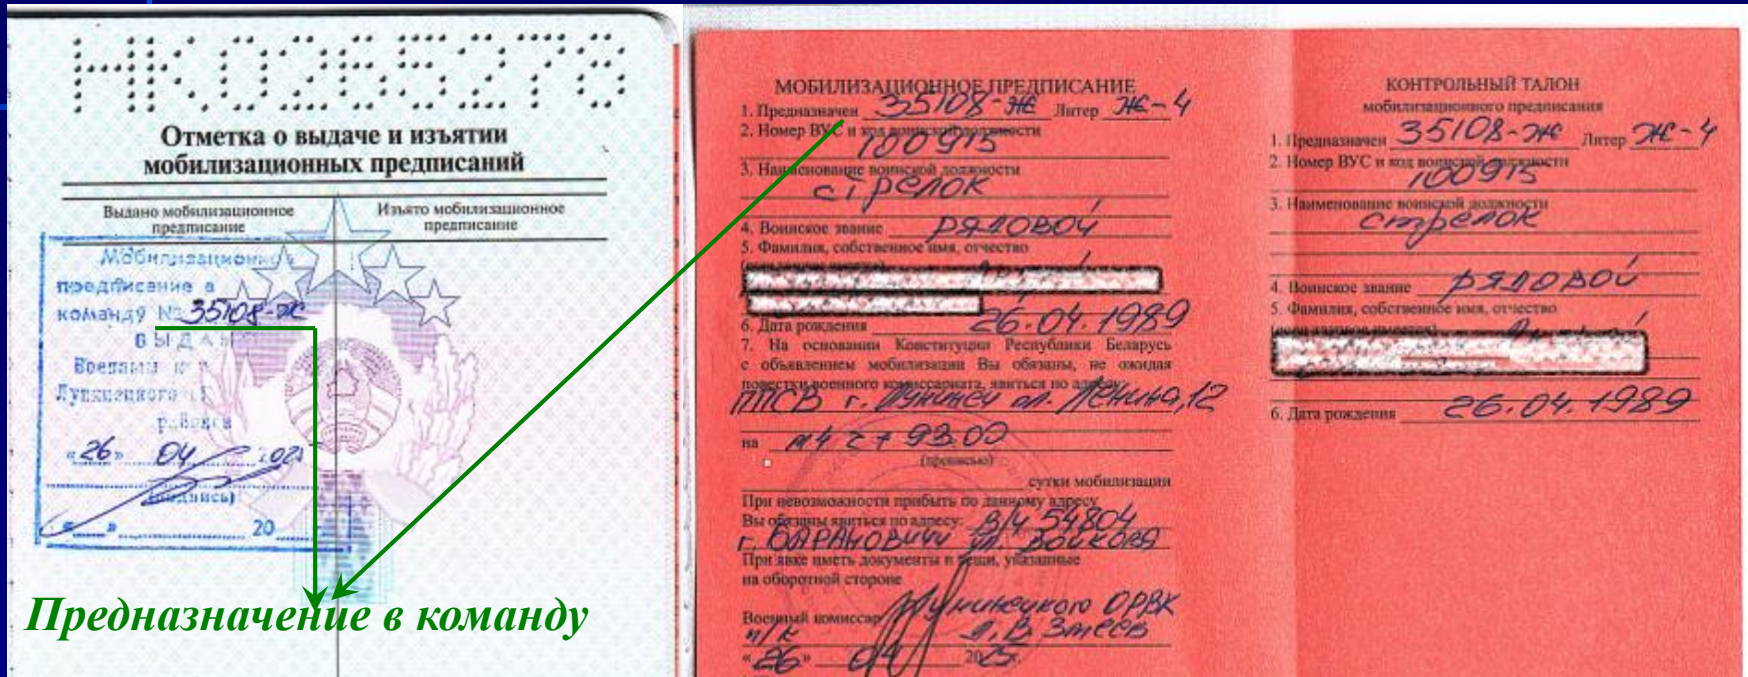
НК0265278

Отметка о выдаче и изъятии мобилизационных предписаний

| Выдано мобилизационное предписание | Изъято мобилизационное предписание |
|---|---|
| Мобилизационное предписание в команду № 35108-Ж ВЫДАНО Военным к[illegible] Лунинецкого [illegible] районов «26» 04 202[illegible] (подпись) «__» ______ 20__ | |

Предназначение в команду

МОБИЛИЗАЦИОННОЕ ПРЕДПИСАНИЕ
1. Предназначен 35108-Ж Литер Ж-4
2. Номер ВУС и код воинской должности 100915
3. Наименование воинской должности стрелок
4. Воинское звание рядовой
5. Фамилия, собственное имя, отчество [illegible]
6. Дата рождения 26.04.1989
7. На основании Конституции Республики Беларусь с объявлением мобилизации Вы обязаны, не ожидая повестки военного комиссариата, явиться по адресу: ППСВ г. Лунинец ул. Ленина,12
на Ч+2+93.00 (прописью)
сутки мобилизации
При невозможности прибыть по данному адресу Вы обязаны явиться по адресу: В/Ч 54804 г. Барановичи ул. Бойкова
При явке иметь документы и вещи, указанные на оборотной стороне
Военный комиссар Лунинецкого ОРВК
м/к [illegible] А.В. Зайцев
«26» 04 2025

КОНТРОЛЬНЫЙ ТАЛОН
мобилизационного предписания
1. Предназначен 35108-Ж Литер Ж-4
2. Номер ВУС и код воинской должности 100915
3. Наименование воинской должности стрелок
4. Воинское звание рядовой
5. Фамилия, собственное имя, отчество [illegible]
6. Дата рождения 26.04.1989